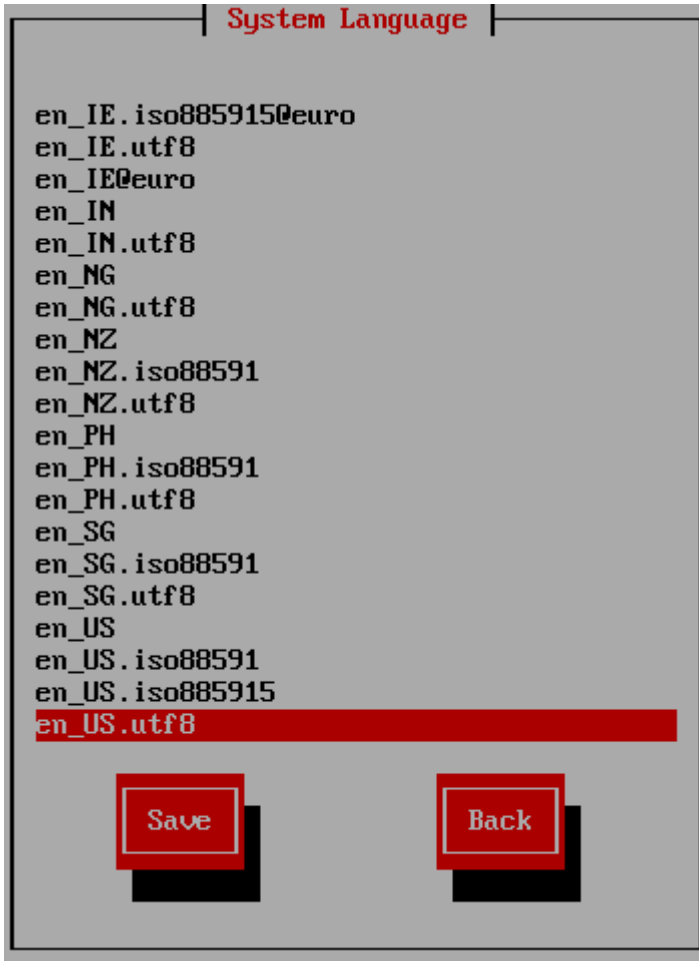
System Language

en_IE.iso885915@euro
en_IE.utf8
en_IE@euro
en_IN
en_IN.utf8
en_NG
en_NG.utf8
en_NZ
en_NZ.iso88591
en_NZ.utf8
en_PH
en_PH.iso88591
en_PH.utf8
en_SG
en_SG.iso88591
en_SG.utf8
en_US
en_US.iso88591
en_US.iso885915
en_US.utf8

Save

Back